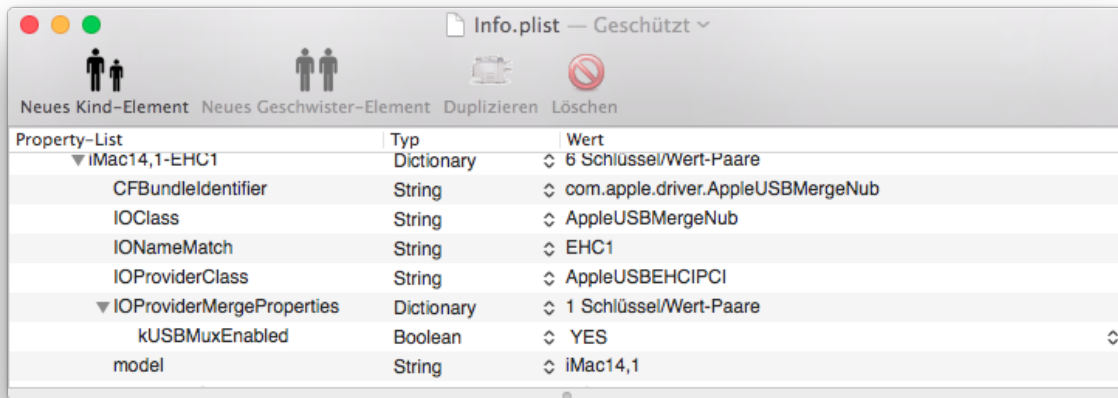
Info.plist — Geschützt

Neues Kind-Element Neues Geschwister-Element Duplizieren Löschen

| Property-List | Typ | Wert |
|---|---|---|
| iMac14,1-EHC1 | Dictionary | 6 Schlüssel/Wert-Paare |
| CFBundleIdentifier | String | com.apple.driver.AppleUSBMergeNub |
| IOClass | String | AppleUSBMergeNub |
| IONameMatch | String | EHC1 |
| IOProviderClass | String | AppleUSBEHCIPCI |
| IOProviderMergeProperties | Dictionary | 1 Schlüssel/Wert-Paare |
| kUSBMuxEnabled | Boolean | YES |
| model | String | iMac14,1 |